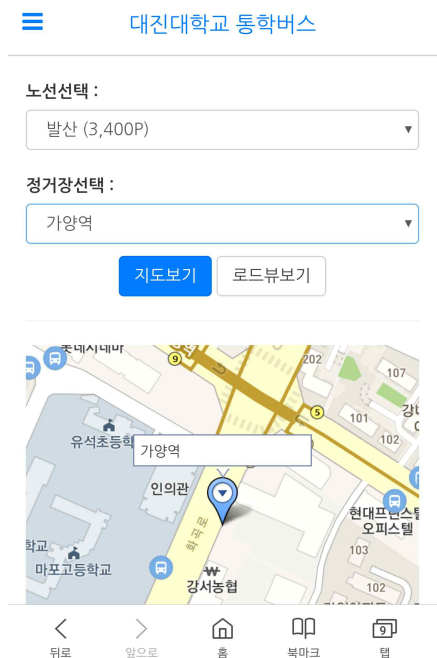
대진대학교 통학버스

노선선택 :

발산 (3,400P)

정거장선택 :

가양역

지도보기

로드뷰보기

롯데시네마

9

202

107

5

101

강변

102

유석초등학교

가양역

인의관

현대프린스텔

오피스텔

학교

마포고등학교

강서농협

103

뒤로

앞으로

홈

북마크

9

탭